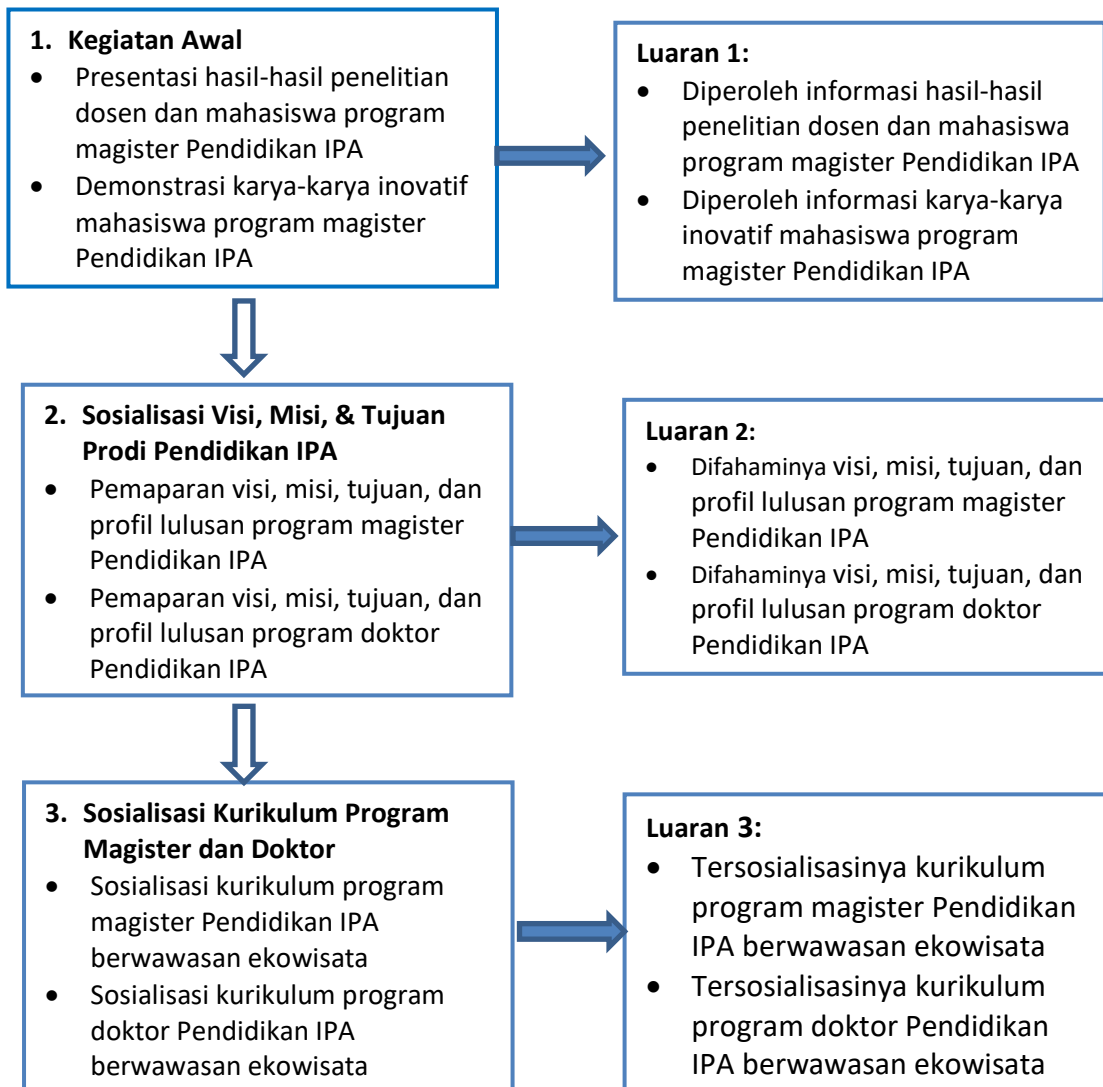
1. Kegiatan Awal

- Presentasi hasil-hasil penelitian dosen dan mahasiswa program magister Pendidikan IPA
- Demonstrasi karya-karya inovatif mahasiswa program magister Pendidikan IPA

Luaran 1:

- Diperoleh informasi hasil-hasil penelitian dosen dan mahasiswa program magister Pendidikan IPA
- Diperoleh informasi karya-karya inovatif mahasiswa program magister Pendidikan IPA

2. Sosialisasi Visi, Misi, & Tujuan Prodi Pendidikan IPA

- Pemaparan visi, misi, tujuan, dan profil lulusan program magister Pendidikan IPA
- Pemaparan visi, misi, tujuan, dan profil lulusan program doktor Pendidikan IPA

Luaran 2:

- Difahaminya visi, misi, tujuan, dan profil lulusan program magister Pendidikan IPA
- Difahaminya visi, misi, tujuan, dan profil lulusan program doktor Pendidikan IPA

3. Sosialisasi Kurikulum Program Magister dan Doktor

- Sosialisasi kurikulum program magister Pendidikan IPA berwawasan ekowisata
- Sosialisasi kurikulum program doktor Pendidikan IPA berwawasan ekowisata

Luaran 3:

- Tersosialisasinya kurikulum program magister Pendidikan IPA berwawasan ekowisata
- Tersosialisasinya kurikulum program doktor Pendidikan IPA berwawasan ekowisata